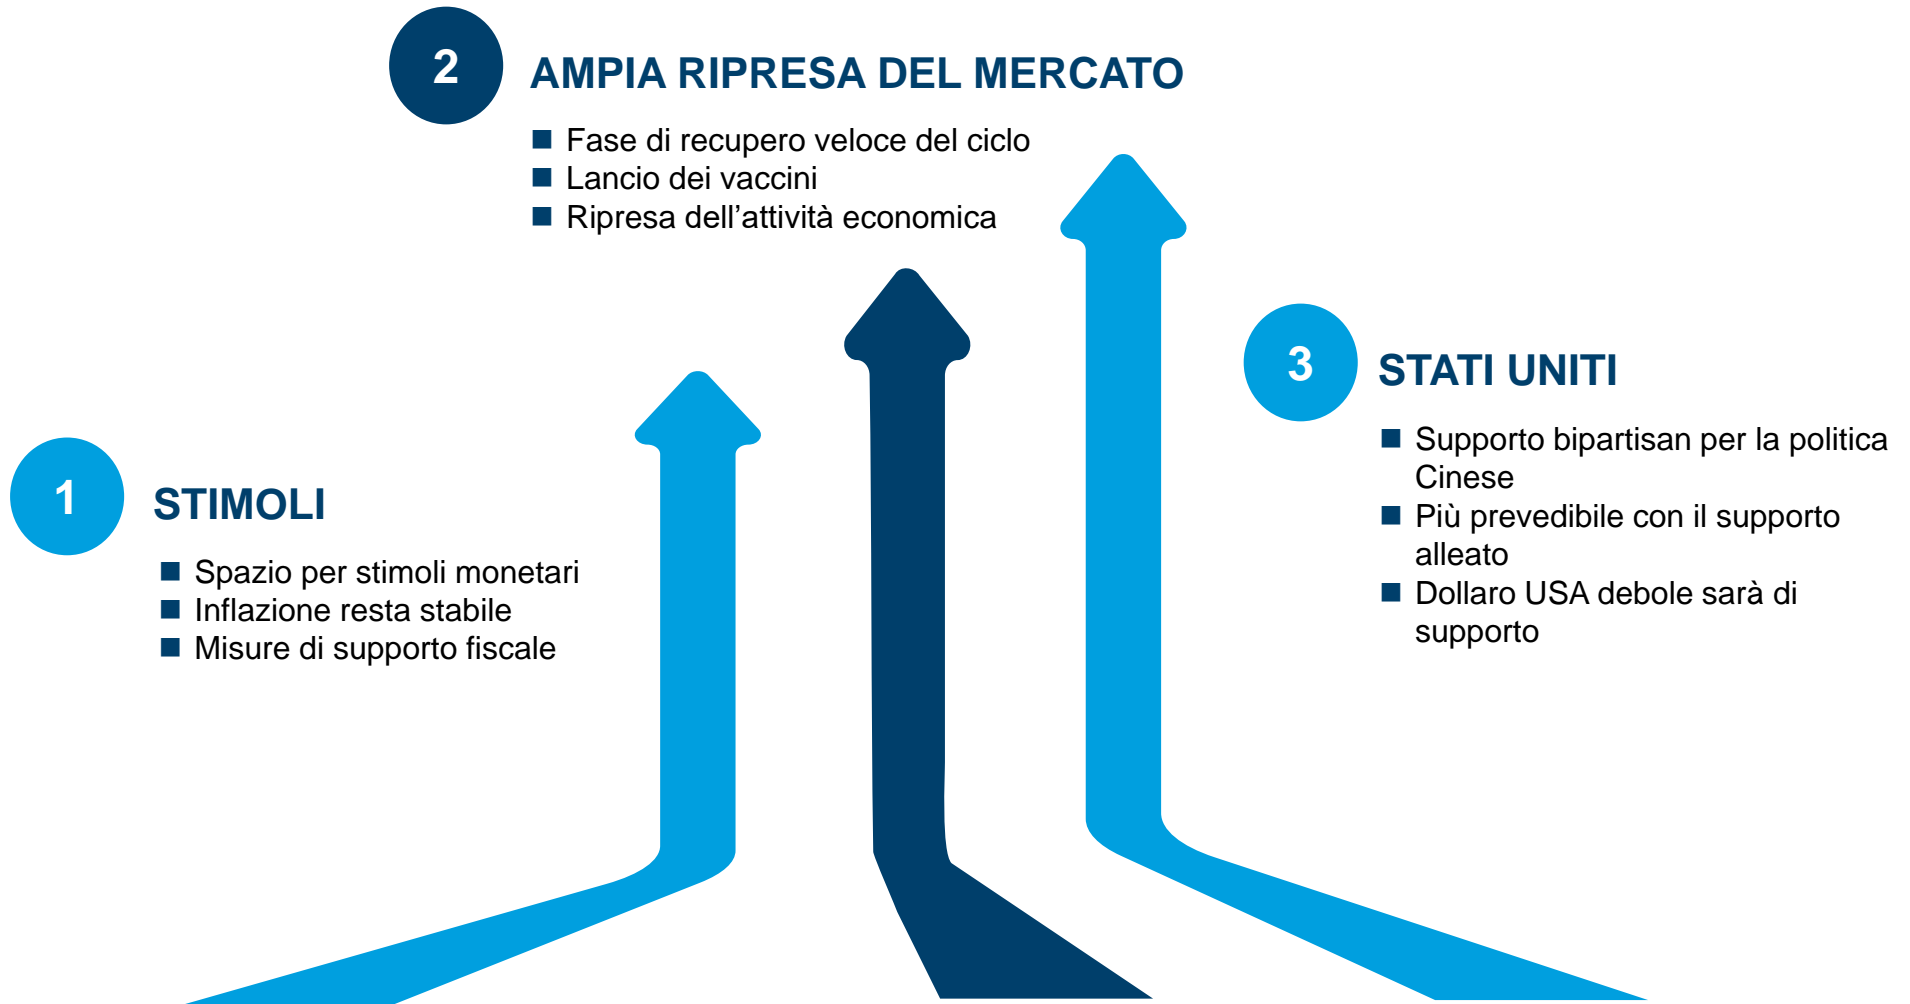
2 AMPIA RIPRESA DEL MERCATO

- Fase di recupero veloce del ciclo
- Lancio dei vaccini
- Ripresa dell’attività economica

3 STATI UNITI

- Supporto bipartisan per la politica Cinese
- Più prevedibile con il supporto alleato
- Dollaro USA debole sarà di supporto

1 STIMOLI

- Spazio per stimoli monetari
- Inflazione resta stabile
- Misure di supporto fiscale